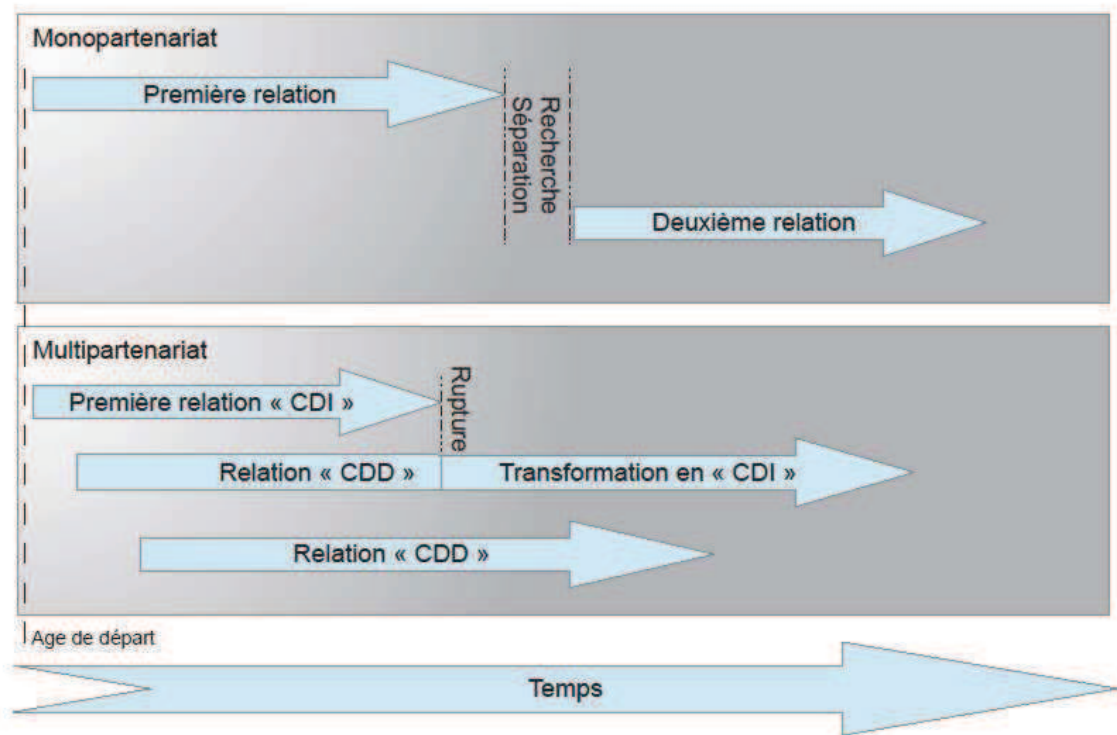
Monopartenariat

Première relation

Séparation

Recherche

Deuxième relation

Multipartenariat

Première relation « CDI »

Rupture

Relation « CDD »

Transformation en « CDI »

Relation « CDD »

Age de départ

Temps